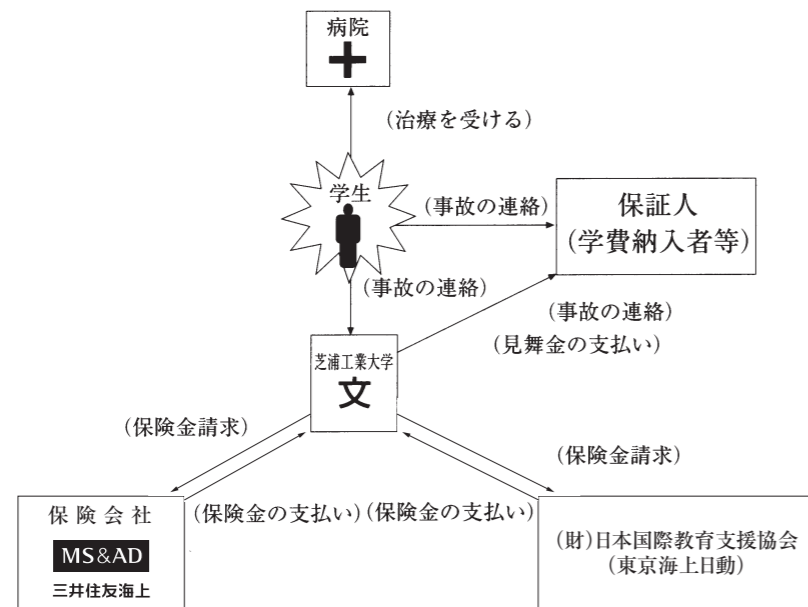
病院

(治療を受ける)

学生

(事故の連絡)

保証人
(学費納入者等)

(事故の連絡)

(事故の連絡)
(見舞金の支払い)

芝浦工業大学
文

(保険金請求)

(保険金請求)

保険会社
MS&AD
三井住友海上

(保険金の支払い)(保険金の支払い)

(財)日本国際教育支援協会
(東京海上日動)